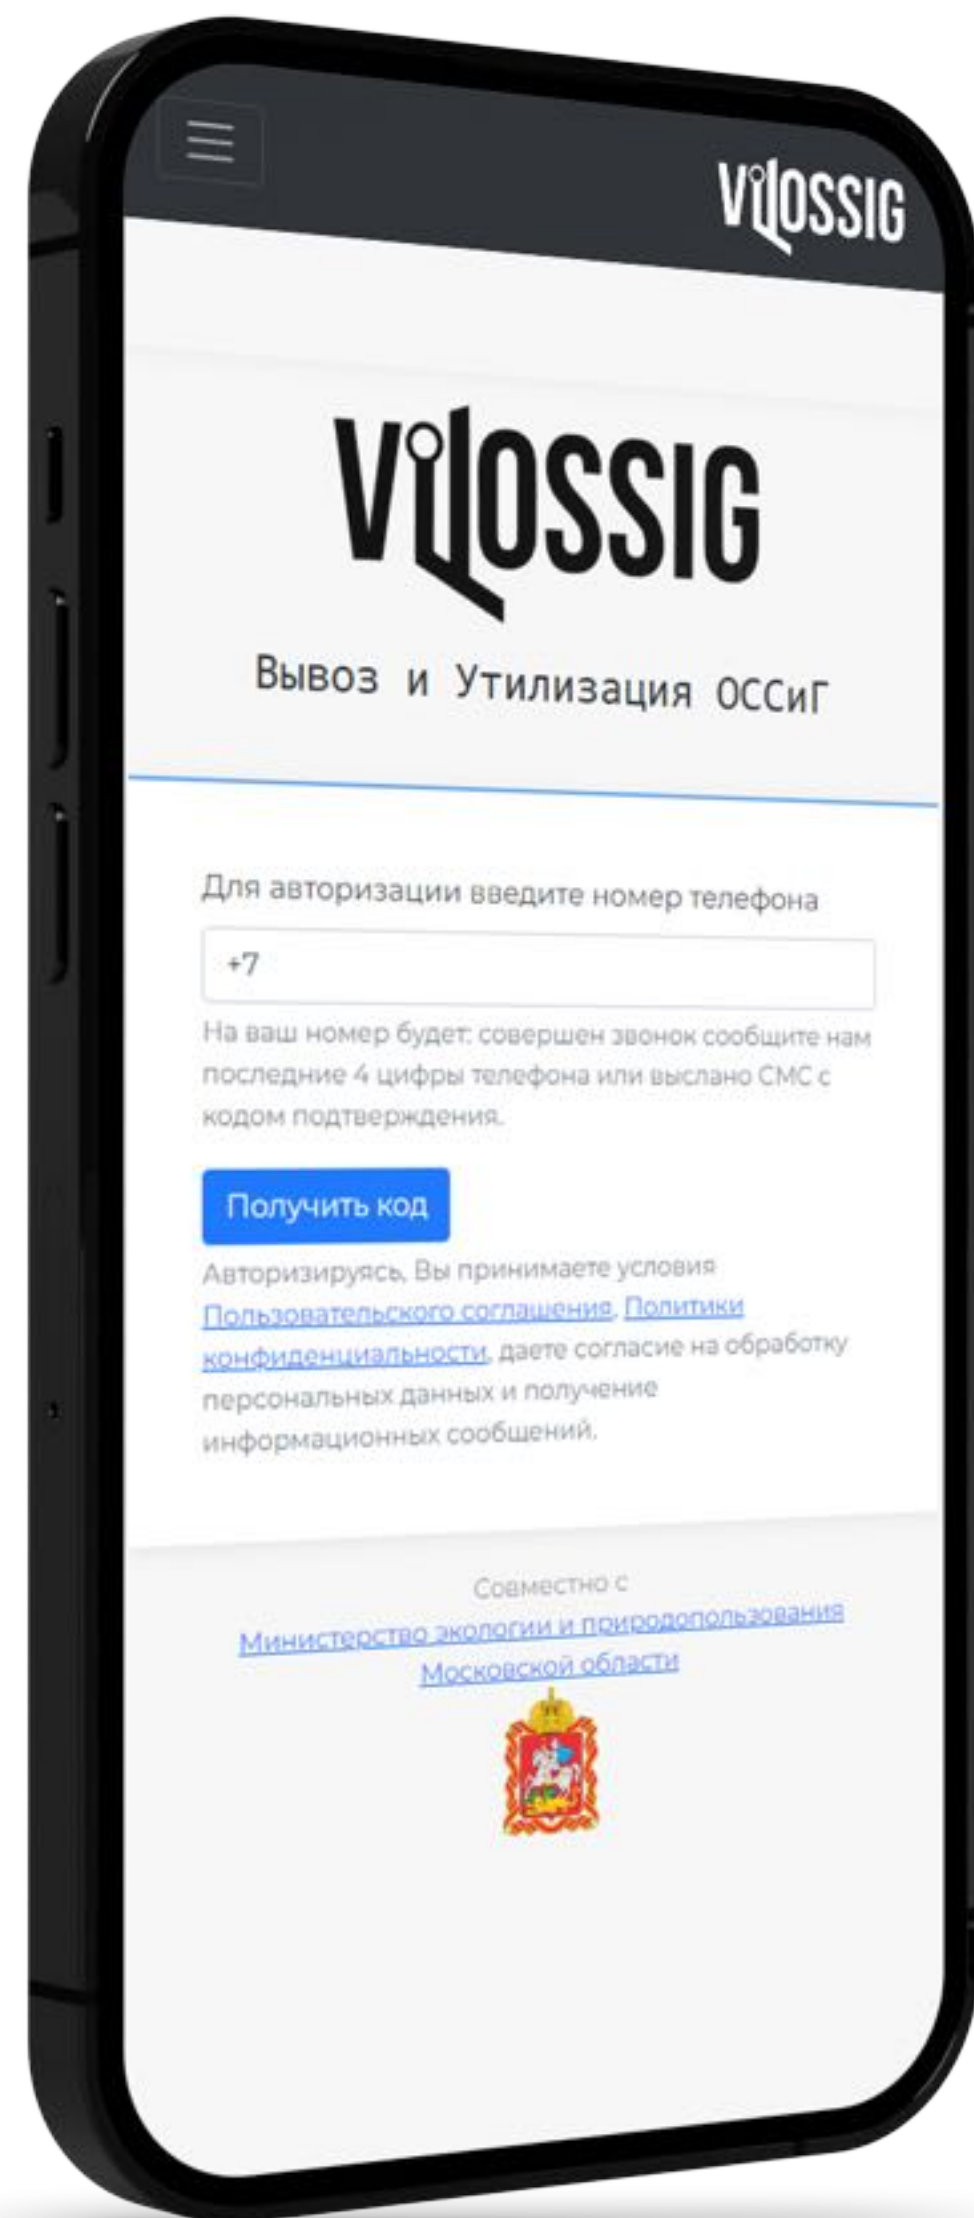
VIOSSIG

VIOSSIG

Вывоз и Утилизация ОССиГ

Для авторизации введите номер телефона

+7

На ваш номер будет: совершен звонок сообщите нам последние 4 цифры телефона или выслано СМС с кодом подтверждения.

Получить код

Авторизируясь, Вы принимаете условия Пользовательского соглашения, Политики конфиденциальности, даете согласие на обработку персональных данных и получение информационных сообщений.

Совместно с
Министерство экологии и природопользования Московской области